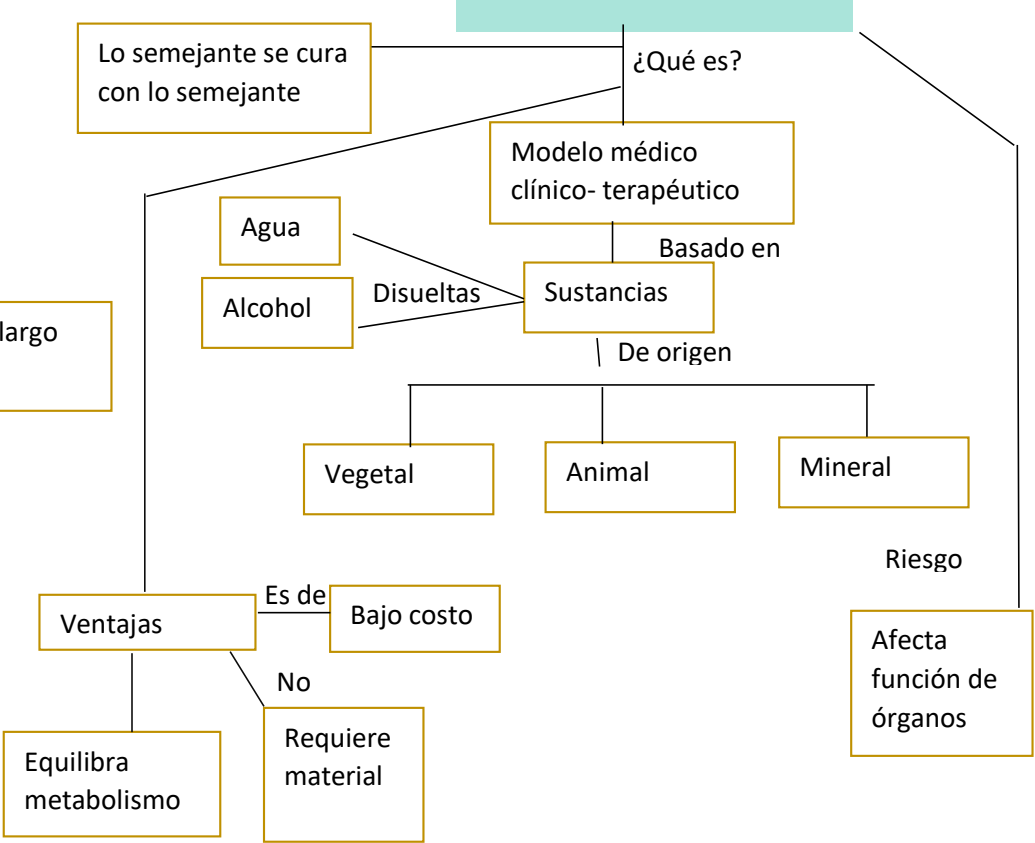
Lo semejante se cura con lo semejante

¿Qué es?

Modelo médico clínico- terapéutico

Agua

Basado en

Alcohol

Disueltas

Sustancias

largo

De origen

Vegetal

Animal

Mineral

Riesgo

Es de

Ventajas

Bajo costo

Afecta función de órganos

No

Requiere material

Equilibra metabolismo